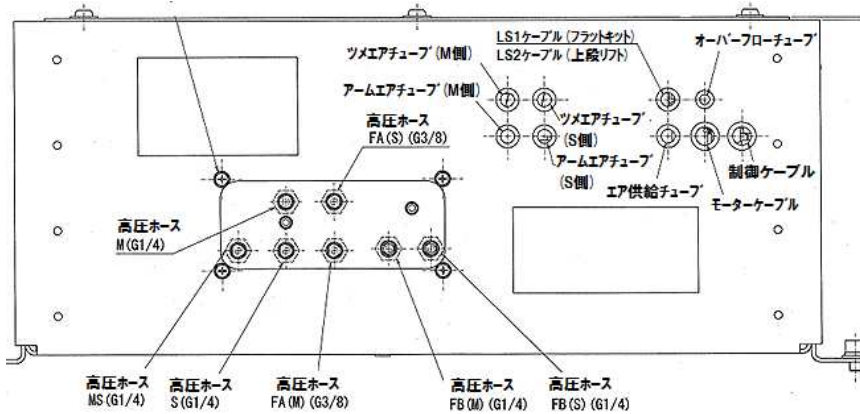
ツメエアチューブ（M側）

アームエアチューブ（M側）

LS1ケーブル（フラットキット）
LS2ケーブル（上段リフト）

オーバーフローチューブ

ツメエアチューブ（S側）

アームエアチューブ（S側）

エア供給チューブ

モーターケーブル

制御ケーブル

高圧ホース FA(S) (G3/8)

高圧ホース M(G1/4)

高圧ホース MS(G1/4)

高圧ホース S(G1/4)

高圧ホース FA(M) (G3/8)

高圧ホース FB(M) (G1/4)

高圧ホース FB(S) (G1/4)